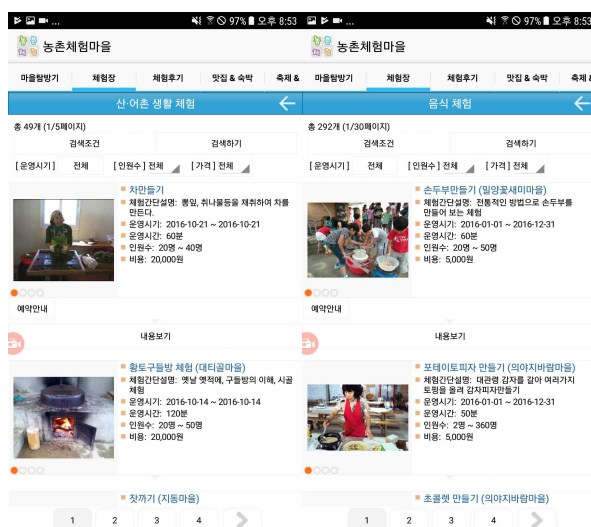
97% 오후 8:53

농촌체험마을

마을탐방기 | 체험장 | 체험후기 | 맛집 & 숙박 | 축제 &

산·어촌 생활 체험

총 49개 (1/5페이지)

검색조건 | 검색하기

[운영시기] 전체 [인원수] 전체 [가격] 전체

차만들기
체험간단설명: 뽕잎, 취나물등을 채취하여 차를 만든다.
운영시기: 2016-10-21 ~ 2016-10-21
운영시간: 60분
인원수: 20명 ~ 40명
비용: 20,000원

예약안내

내용보기

황토구들방 체험 (대티골마을)
체험간단설명: 옛날 옛적에, 구들방의 이해, 시골체험
운영시기: 2016-10-14 ~ 2016-10-14
운영시간: 120분
인원수: 20명 ~ 50명
비용: 20,000원

찻까기 (지동마을)

1 2 3 4

97% 오후 8:53

농촌체험마을

마을탐방기 | 체험장 | 체험후기 | 맛집 & 숙박 | 축제 &

음식 체험

총 292개 (1/30페이지)

검색조건 | 검색하기

[운영시기] 전체 [인원수] 전체 [가격] 전체

손두부만들기 (밀양꽃새미마을)
체험간단설명: 전통적인 방법으로 손두부를 만들어 보는 체험
운영시기: 2016-01-01 ~ 2016-12-31
운영시간: 60분
인원수: 20명 ~ 50명
비용: 5,000원

예약안내

내용보기

포테이토피자 만들기 (의야지바람마을)
체험간단설명: 대관령 감자를 갈아 여러가지 토핑을 올려 감자피자만들기
운영시기: 2016-01-01 ~ 2016-12-31
운영시간: 50분
인원수: 2명 ~ 360명
비용: 5,000원

초콜렛 만들기 (의야지바람마을)

1 2 3 4